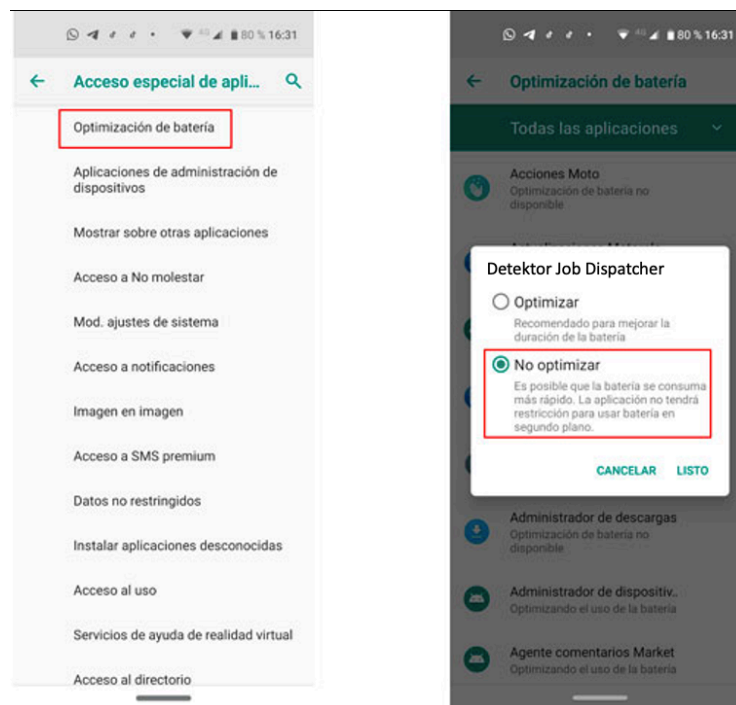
80 % 16:31

Acceso especial de apli...

Optimización de batería

Aplicaciones de administración de dispositivos

Mostrar sobre otras aplicaciones

Acceso a No molestar

Mod. ajustes de sistema

Acceso a notificaciones

Imagen en imagen

Acceso a SMS premium

Datos no restringidos

Instalar aplicaciones desconocidas

Acceso al uso

Servicios de ayuda de realidad virtual

Acceso al directorio

80 % 16:31

Optimización de batería

Todas las aplicaciones

Acciones Moto
Optimización de batería no disponible

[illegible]

Detektor Job Dispatcher

Optimizar
Recomendado para mejorar la duración de la batería

No optimizar
Es posible que la batería se consuma más rápido. La aplicación no tendrá restricción para usar batería en segundo plano.

CANCELAR LISTO

Administrador de descargas
Optimización de batería no disponible

Administrador de dispositiv..
Optimizando el uso de la batería

Agente comentarios Market
Optimizando el uso de la batería